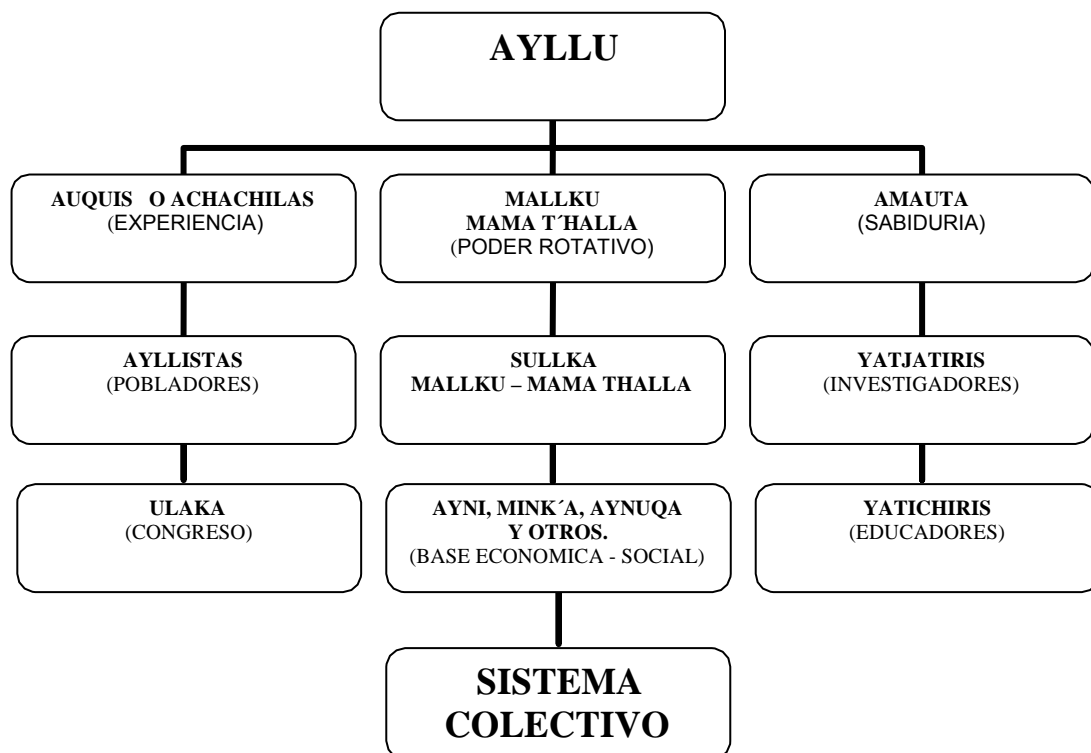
AYLLU

AUQUIS O ACHACHILAS
(EXPERIENCIA)

MALLKU
MAMA T´HALLA
(PODER ROTATIVO)

AMAUTA
(SABIDURIA)

AYLLISTAS
(POBLADORES)

SULLKA
MALLKU – MAMA THALLA

YATJATIRIS
(INVESTIGADORES)

ULAKA
(CONGRESO)

AYNI, MINK´A, AYNUQA
Y OTROS.
(BASE ECONOMICA - SOCIAL)

YATICHIRIS
(EDUCADORES)

SISTEMA
COLECTIVO